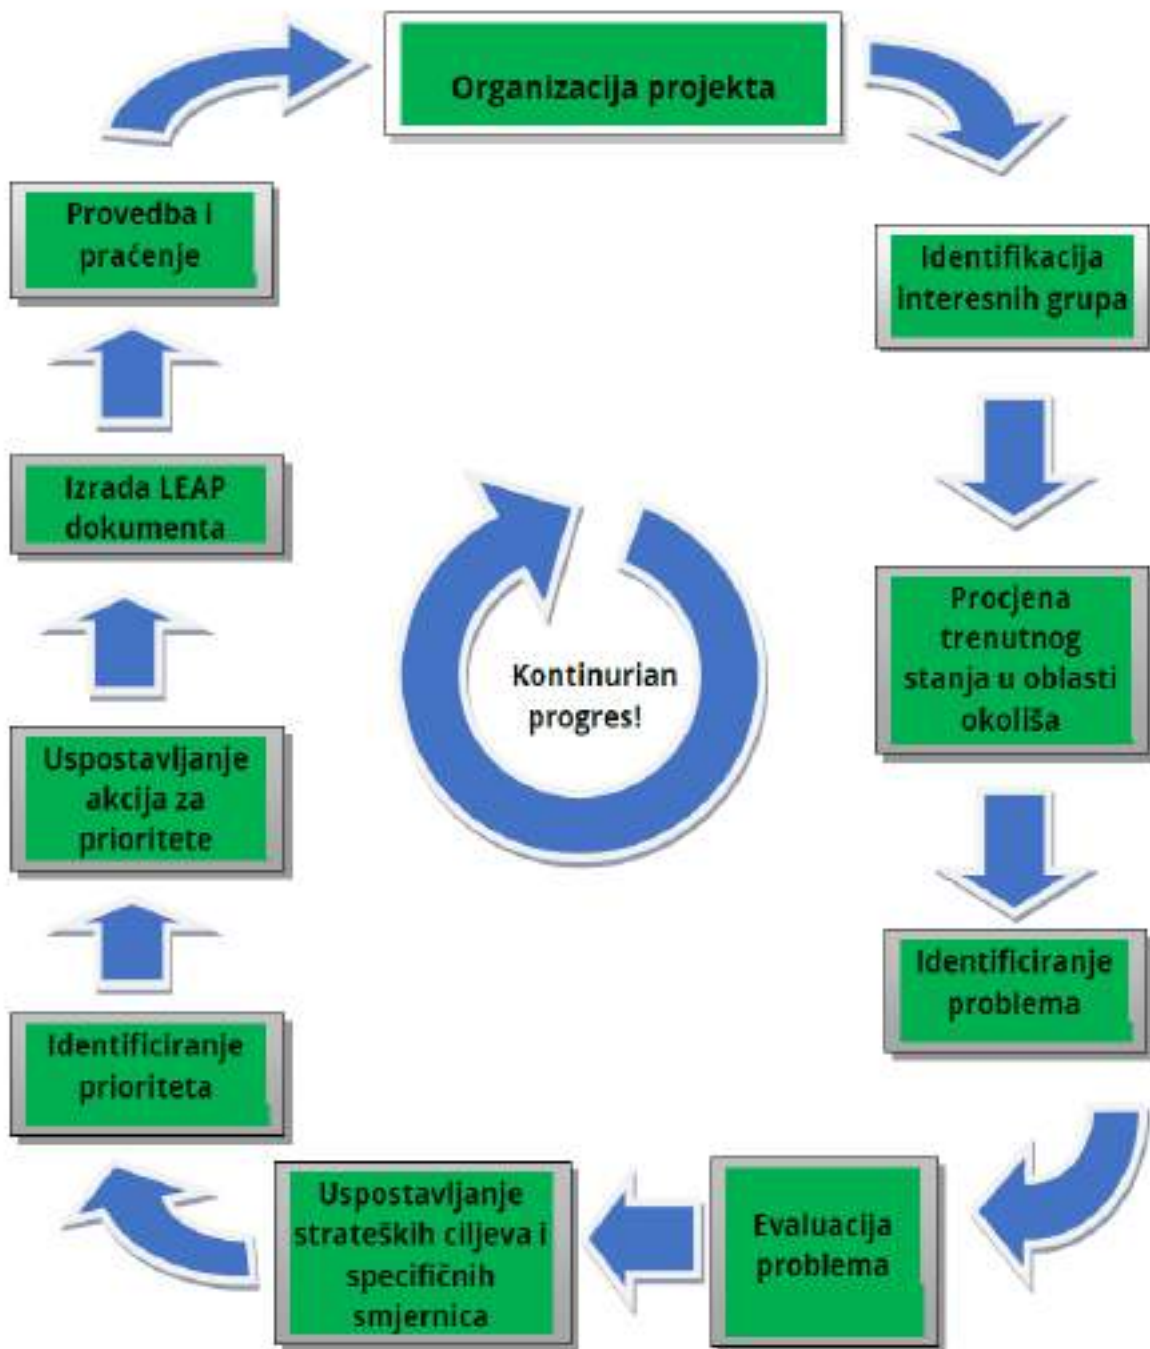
Organizacija projekta

Identifikacija interesnih grupa

Procjena trenutnog stanja u oblasti okoliša

Identificiranje problema

Evaluacija problema

Uspostavljanje strateških ciljeva i specifičnih smjernica

Identificiranje prioriteta

Uspostavljanje akcija za prioritete

Izrada LEAP dokumenta

Provedba i praćenje

Kontinurian progres!